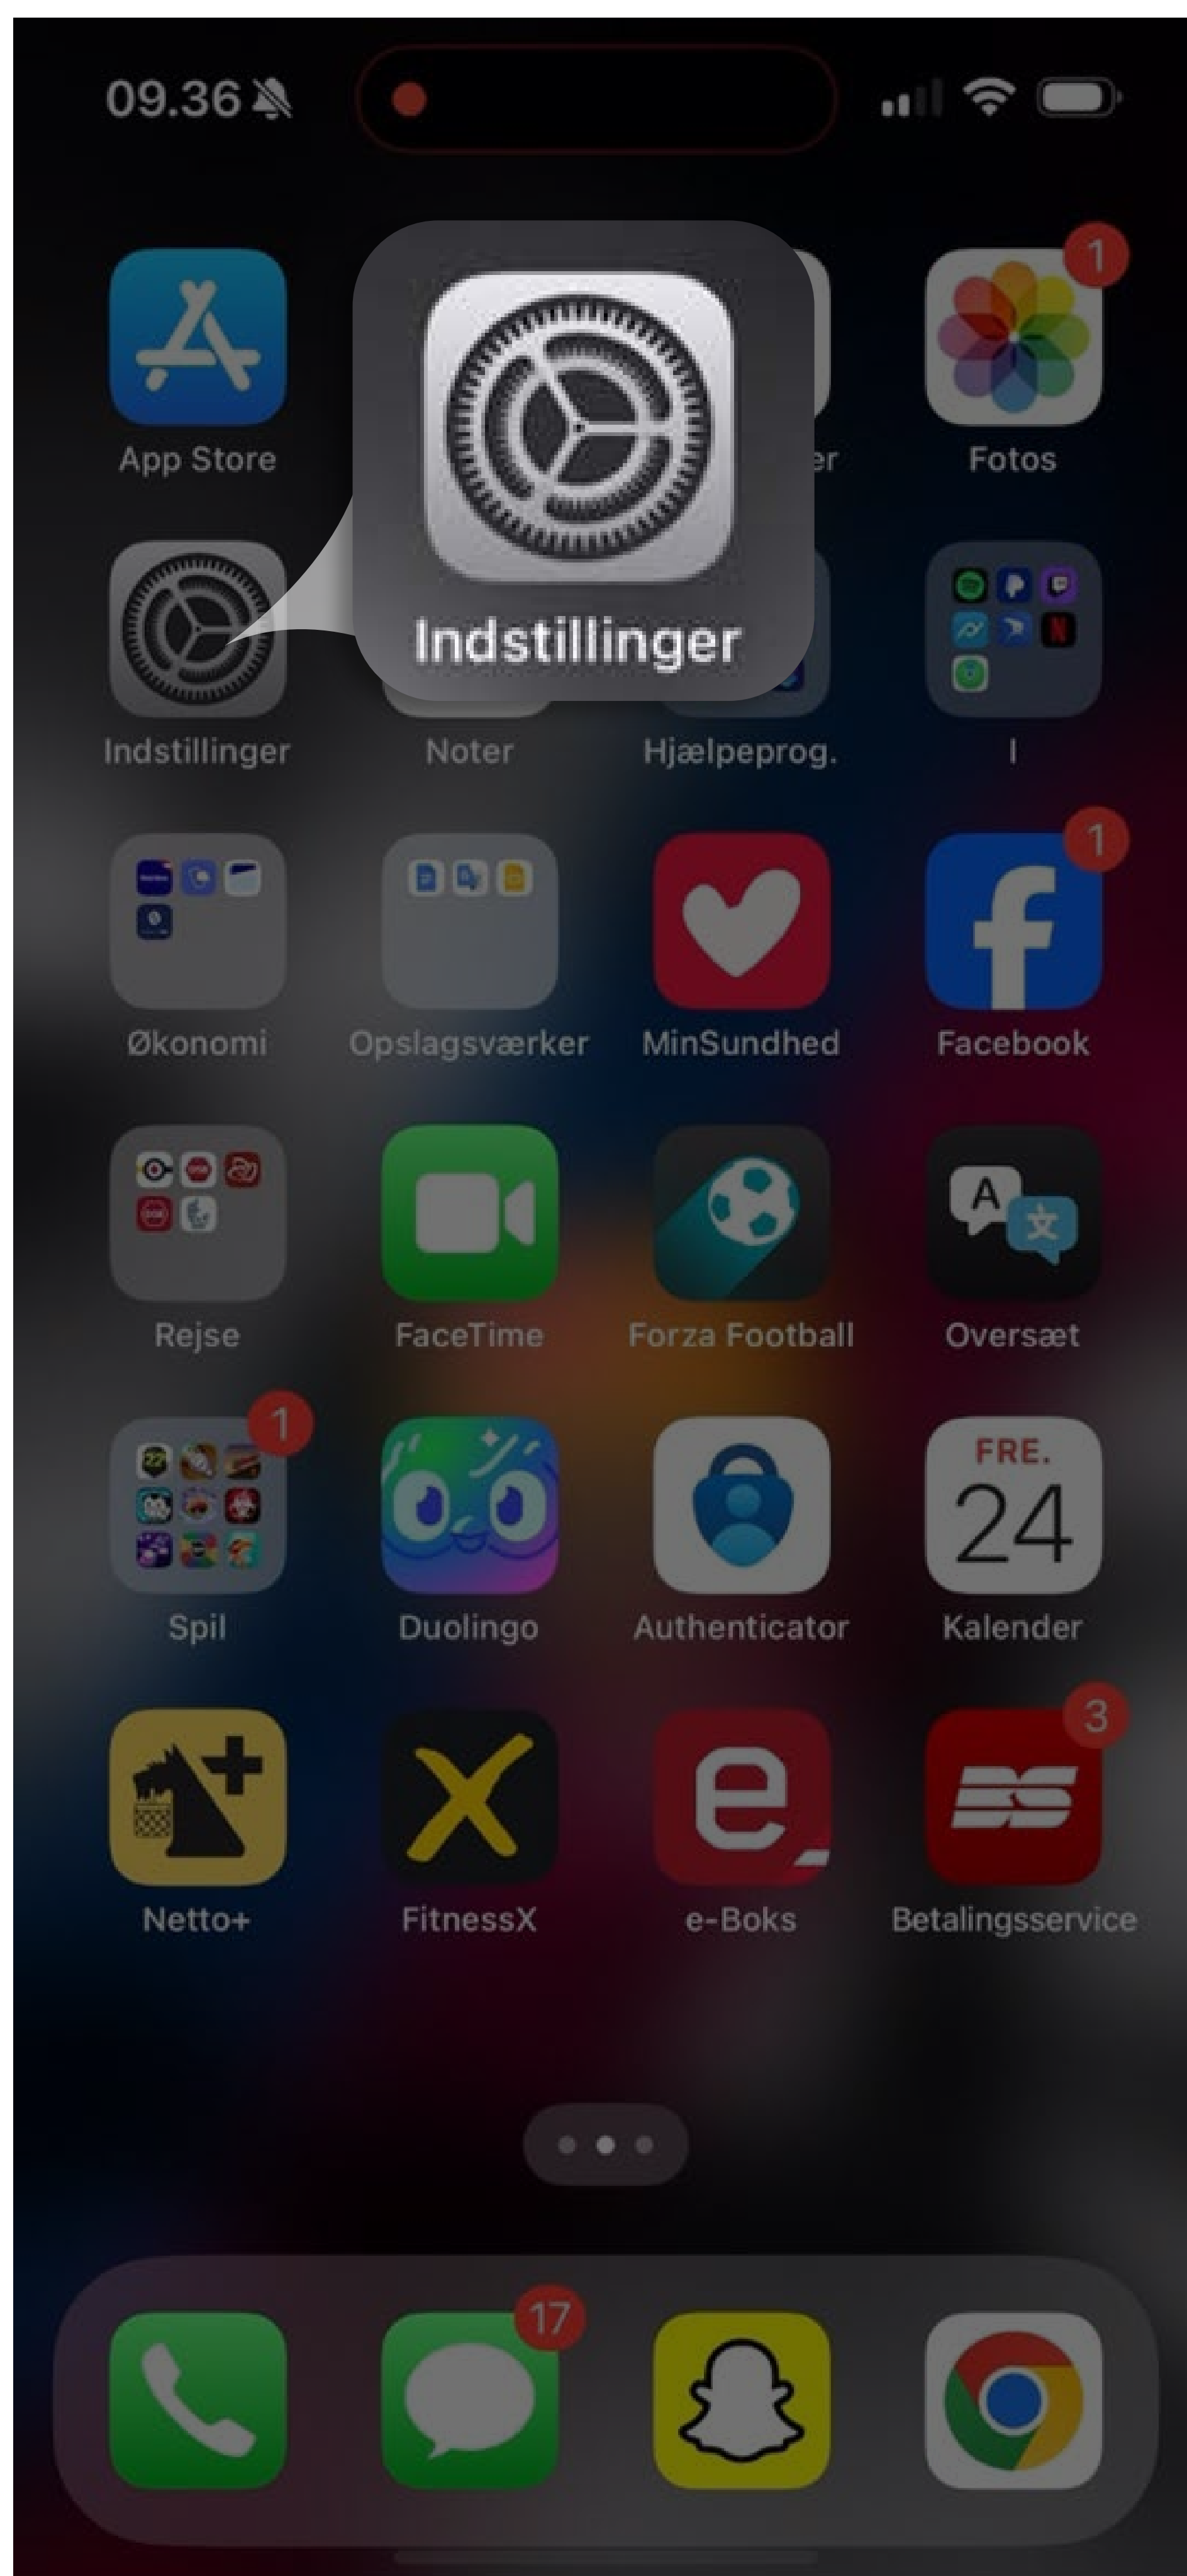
09.36

App Store
Indstillinger
er
1
Fotos

Indstillinger
Noter
Hjælpeprog.
I

Økonomi
Opslagsværker
MinSundhed
1
Facebook

Rejse
FaceTime
Forza Football
A 文
Oversæt

1
Spil
Duolingo
Authenticator
FRE.
24
Kalender

Netto+
FitnessX
e-Boks
3
Betalingsservice

17